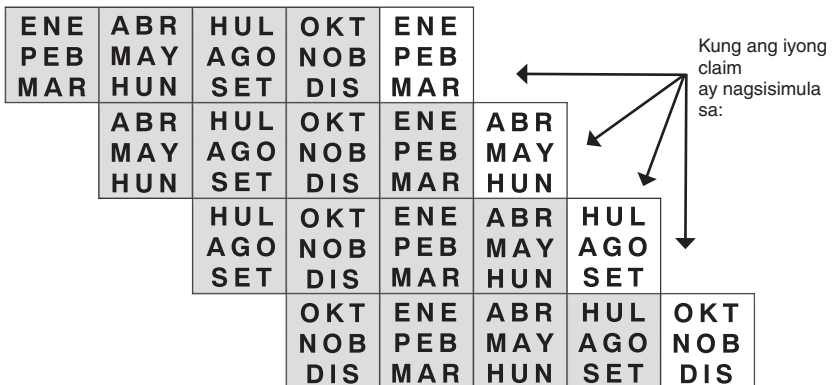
| ENE PEB MAR | ABR MAY HUN | HUL AGO SET | OKT NOB DIS | ENE PEB MAR |
|---|---|---|---|---|

| ABR MAY HUN | HUL AGO SET | OKT NOB DIS | ENE PEB MAR | ABR MAY HUN |
|---|---|---|---|---|

| HUL AGO SET | OKT NOB DIS | ENE PEB MAR | ABR MAY HUN | HUL AGO SET |
|---|---|---|---|---|

| OKT NOB DIS | ENE PEB MAR | ABR MAY HUN | HUL AGO SET | OKT NOB DIS |
|---|---|---|---|---|

Kung ang iyong claim ay nagsisimula sa: